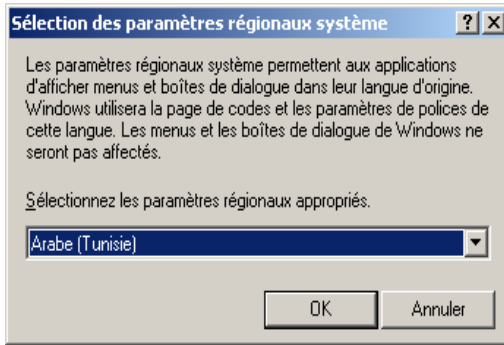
Sélection des paramètres regionaux système

?
X

Les paramètres régionaux système permettent aux applications d'afficher menus et boîtes de dialogue dans leur langue d'origine. Windows utilisera la page de codes et les paramètres de polices de cette langue. Les menus et les boîtes de dialogue de Windows ne seront pas affectés.

Sélectionnez les paramètres régionaux appropriés.

Arabe (Tunisie)

OK

Annuler